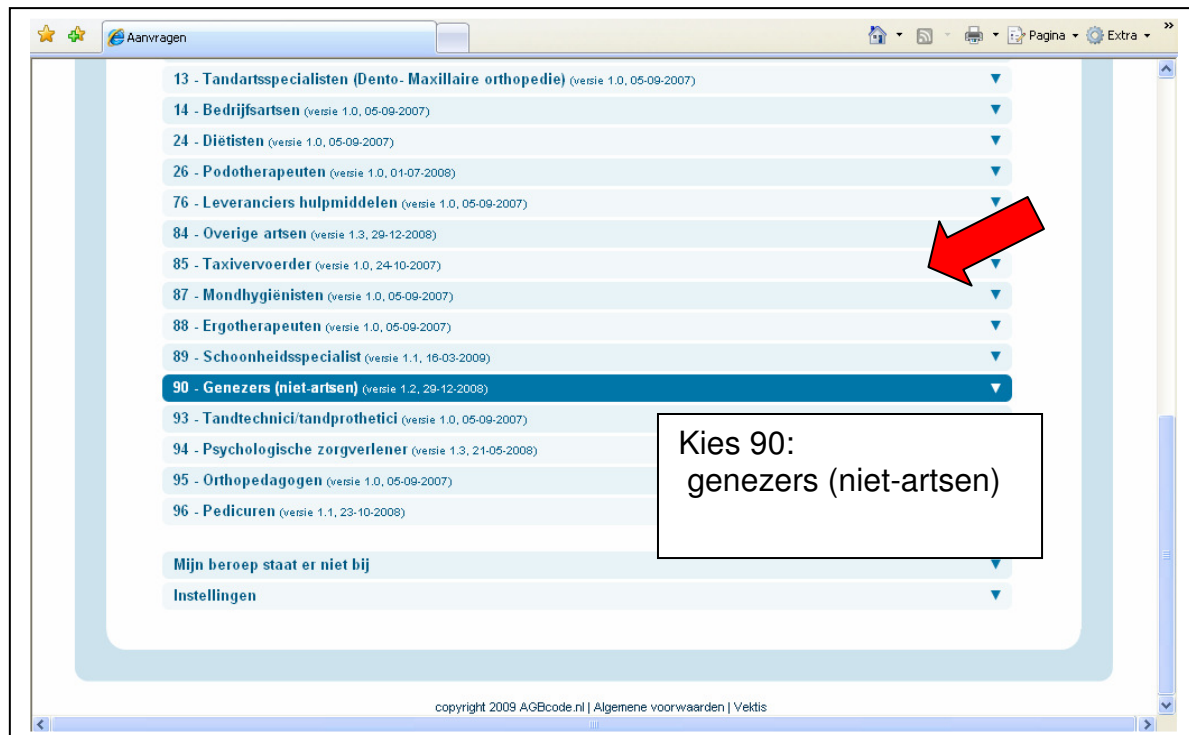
Aanvragen

Pagina ▾ Extra ▾ »

13 - Tandartsspecialisten (Dento- Maxillaire orthopedie) (versie 1.0, 05-09-2007) ▼
14 - Bedrijfsartsen (versie 1.0, 05-09-2007) ▼
24 - Diëtisten (versie 1.0, 05-09-2007) ▼
26 - Podotherapeuten (versie 1.0, 01-07-2008) ▼
76 - Leveranciers hulpmiddelen (versie 1.0, 05-09-2007) ▼
84 - Overige artsen (versie 1.3, 29-12-2008)
85 - Taxivervoerder (versie 1.0, 24-10-2007) ▼
87 - Mondhygiënisten (versie 1.0, 05-09-2007) ▼
88 - Ergotherapeuten (versie 1.0, 05-09-2007) ▼
89 - Schoonheidsspecialist (versie 1.1, 16-03-2009) ▼
90 - Genezers (niet-artsen) (versie 1.2, 29-12-2008) ▼
93 - Tandtechnici/tandprothetici (versie 1.0, 05-09-2007)
94 - Psychologische zorgverlener (versie 1.3, 21-05-2008)
95 - Orthopedagogen (versie 1.0, 05-09-2007)
96 - Pedicuren (versie 1.1, 23-10-2008)

Kies 90:
genezers (niet-artsen)

Mijn beroep staat er niet bij ▼
Instellingen ▼

copyright 2009 AGBcode.nl | Algemene voorwaarden | Vektis